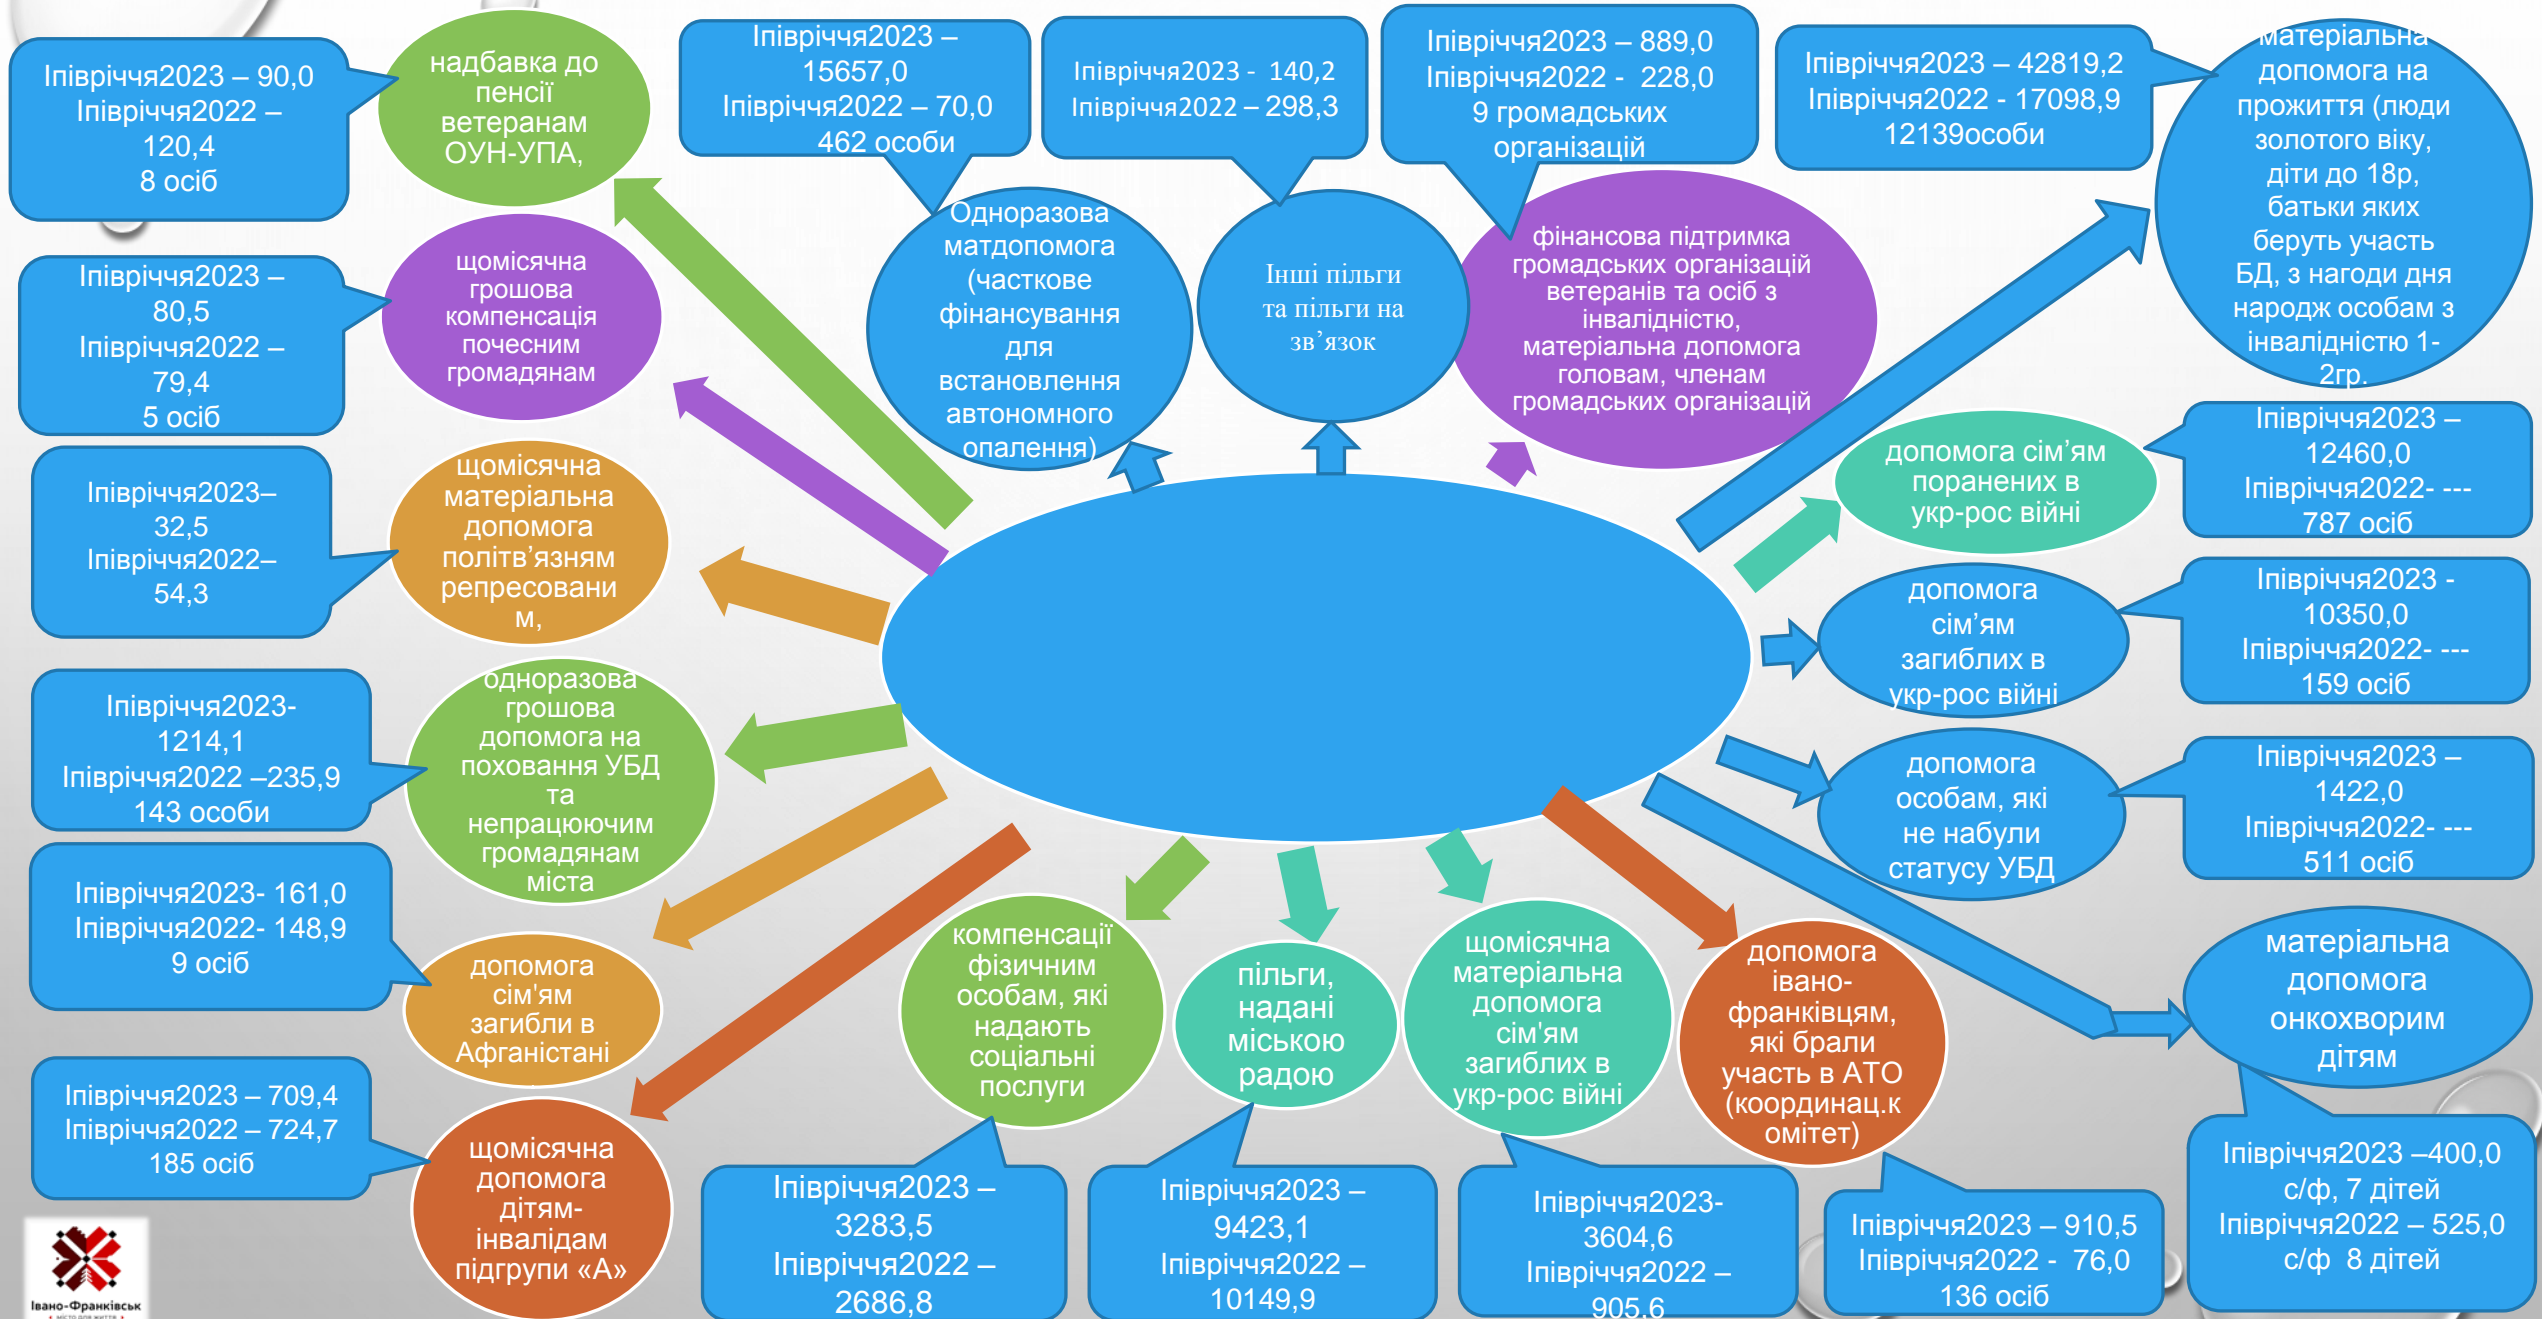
Іпівріччя2023 – 90,0
Іпівріччя2022 – 120,4
8 осіб

надбавка до пенсії ветеранам ОУН-УПА,

Іпівріччя2023 – 15657,0
Іпівріччя2022 – 70,0
462 особи

Іпівріччя2023 - 140,2
Іпівріччя2022 – 298,3

Іпівріччя2023 – 889,0
Іпівріччя2022 - 228,0
9 громадських організацій

Іпівріччя2023 – 42819,2
Іпівріччя2022 - 17098,9
12139особи

матеріальна допомога на прожиття (люди золотого віку, діти до 18р, батьки яких беруть участь БД, з нагоди дня народж особам з інвалідністю 1-2гр.

Іпівріччя2023 – 80,5
Іпівріччя2022 – 79,4
5 осіб

щомісячна грошова компенсація почесним громадянам

Одноразова матдопомога (часткове фінансування для встановлення автономного опалення)

Інші пільги та пільги на зв'язок

фінансова підтримка громадських організацій ветеранів та осіб з інвалідністю, матеріальна допомога головам, членам громадських організацій

Іпівріччя2023– 32,5
Іпівріччя2022– 54,3

щомісячна матеріальна допомога політв'язням репресованим,

допомога сім'ям поранених в укр-рос війні

Іпівріччя2023 – 12460,0
Іпівріччя2022- ---
787 осіб

допомога сім'ям загиблих в укр-рос війні

Іпівріччя2023 - 10350,0
Іпівріччя2022- ---
159 осіб

Іпівріччя2023- 1214,1
Іпівріччя2022 –235,9
143 особи

одноразова грошова допомога на поховання УБД та непрацюючим громадянам міста

допомога особам, які не набули статусу УБД

Іпівріччя2023 – 1422,0
Іпівріччя2022- ---
511 осіб

Іпівріччя2023- 161,0
Іпівріччя2022- 148,9
9 осіб

допомога сім'ям загибли в Афганістані

компенсації фізичним особам, які надають соціальні послуги

пільги, надані міською радою

щомісячна матеріальна допомога сім'ям загиблих в укр-рос війні

допомога івано-франківцям, які брали участь в АТО (координац.комітет)

матеріальна допомога онкохворим дітям

Іпівріччя2023 – 709,4
Іпівріччя2022 – 724,7
185 осіб

щомісячна допомога дітям-інвалідам підгрупи «А»

Іпівріччя2023 – 3283,5
Іпівріччя2022 – 2686,8

Іпівріччя2023 – 9423,1
Іпівріччя2022 – 10149,9

Іпівріччя2023- 3604,6
Іпівріччя2022 – 905,6

Іпівріччя2023 – 910,5
Іпівріччя2022 - 76,0
136 осіб

Іпівріччя2023 –400,0 с/ф, 7 дітей
Іпівріччя2022 – 525,0 с/ф 8 дітей

Івано-Франківськ